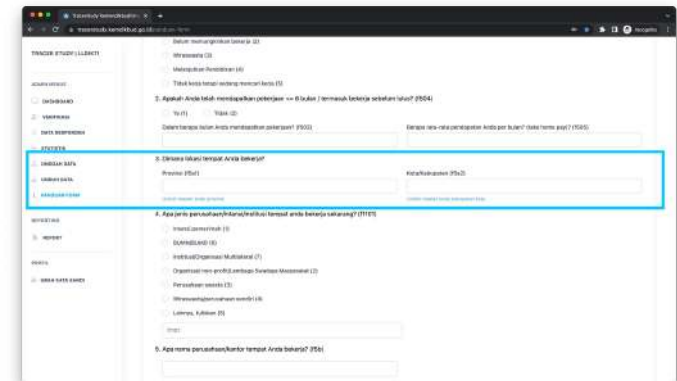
TRACER STUDY | LLDIKTI

DASHBOARD
VERIFIKASI
DATA RESPONDEN
STATISTIK
UNDUH DATA
UNGGAH DATA
PENGISIAN FORM

REPORTING
REPORT

Belum memungkinkan bekerja (2)
Wiraswasta (3)
Melanjutkan Pendidikan (4)
Tidak kerja tetapi sedang mencari kerja (5)

2. Apakah Anda telah mendapatkan pekerjaan <= 6 bulan / termasuk bekerja sebelum lulus? (F504)
Ya (1)
Tidak (2)
Dalam berapa bulan Anda mendapatkan pekerjaan? (F502)
Berapa rata-rata pendapatan Anda per bulan? (take home pay)? (F505)

3. Dimana lokasi tempat Anda bekerja?
Provinsi (F5a1)
Kota/Kabupaten (F5a2)

4. Apa jenis perusahaan/instansi/institusi tempat anda bekerja sekarang? (F1101)
Instansi pemerintah (1)
BUMN/BUMD (6)
Institusi/Organisasi Multilateral (7)
Organisasi non-profit/Lembaga Swadaya Masyarakat (2)
Perusahaan swasta (3)
Wiraswasta/perusahaan sendiri (4)
Lainnya, tuliskan (5)

5. Apa nama perusahaan/kantor tempat Anda bekerja? (F5b)